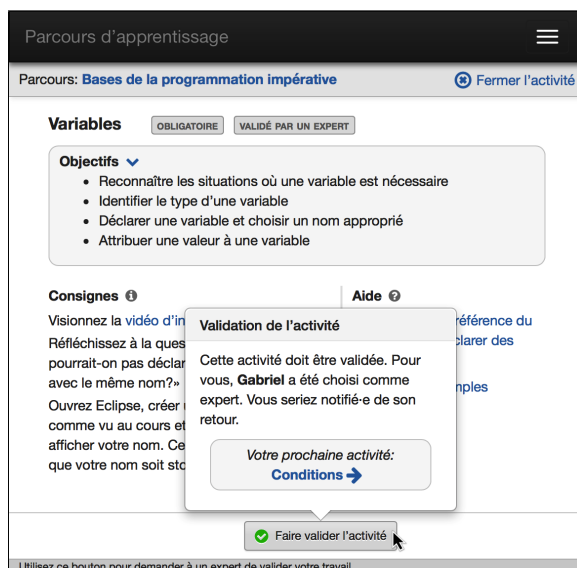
Parcours d'apprentissage

Parcours: Bases de la programmation impérative

Fermer l'activité

Variables OBLIGATOIRE VALIDÉ PAR UN EXPERT

Objectifs

- Reconnaître les situations où une variable est nécessaire
- Identifier le type d'une variable
- Déclarer une variable et choisir un nom approprié
- Attribuer une valeur à une variable

Consignes

Visionnez la vidéo d'in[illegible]

Réfléchissez à la ques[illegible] pourrait-on pas déclar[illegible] avec le même nom?»

Ouvrez Eclipse, créer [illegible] comme vu au cours et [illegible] afficher votre nom. Ce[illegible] que votre nom soit sto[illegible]

Aide

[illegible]référence du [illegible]clarer des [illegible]mples

Validation de l'activité

Cette activité doit être validée. Pour vous, Gabriel a été choisi comme expert. Vous seriez notifié·e de son retour.

Votre prochaine activité:
Conditions

Faire valider l'activité

Utilisez ce bouton pour demander à un expert de valider votre travail